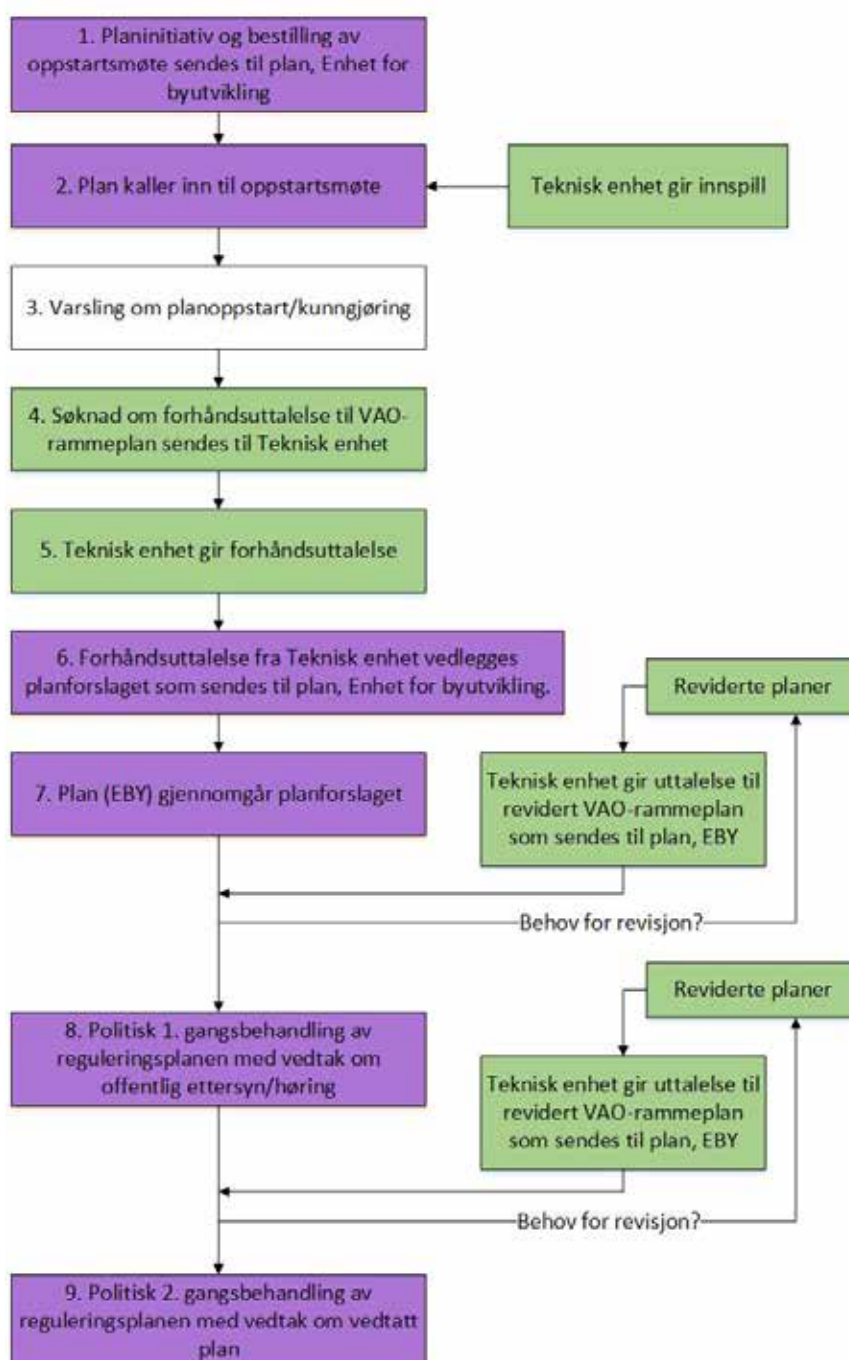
1. Planinitiativ og bestilling av oppstartsmøte sendes til plan, Enhet for byutvikling

2. Plan kaller inn til oppstartsmøte

Teknisk enhet gir innspill

3. Varsling om planoppstart/kunngjøring

4. Søknad om forhåndsuttalelse til VAO-rammeplan sendes til Teknisk enhet

5. Teknisk enhet gir forhåndsuttalelse

6. Forhåndsuttalelse fra Teknisk enhet vedlegges planforslaget som sendes til plan, Enhet for byutvikling.

Reviderte planer

7. Plan (EBY) gjennomgår planforslaget

Teknisk enhet gir uttalelse til revidert VAO-rammeplan som sendes til plan, EBY

Behov for revisjon?

Reviderte planer

8. Politisk 1. gangsbehandling av reguleringsplanen med vedtak om offentlig ettersyn/høring

Teknisk enhet gir uttalelse til revidert VAO-rammeplan som sendes til plan, EBY

Behov for revisjon?

9. Politisk 2. gangsbehandling av reguleringsplanen med vedtak om vedtatt plan